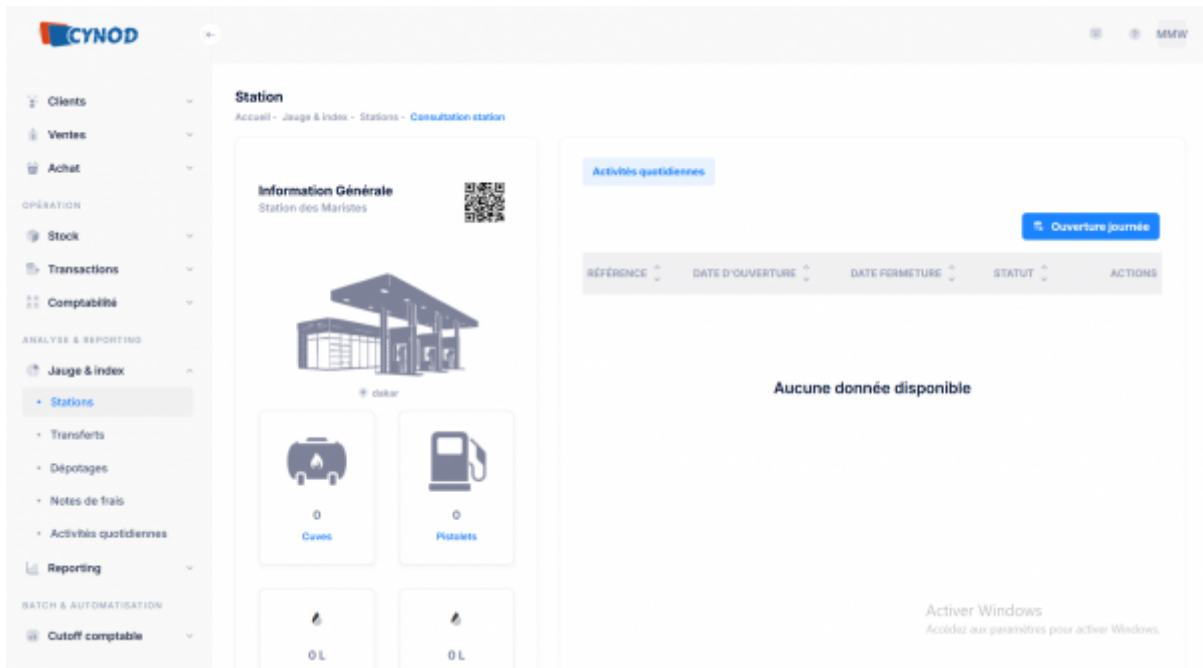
CYNOD

MMW

Clients
Ventes
Achat
OPÉRATION
Stock
Transactions
Comptabilité
ANALYSE & REPORTING
Jauge & index
• Stations
• Transferts
• Dépotages
• Notes de frais
• Activités quotidiennes
Reporting
BATCH & AUTOMATISATION
Cutoff comptable

Station
Accueil - Jauge & index - Stations - Consultation station

Information Générale
Station des Maristes

dakar

0
Cuves

0
Pistolets

0 L

0 L

Activités quotidiennes

Ouverture journée

| RÉFÉRENCE | DATE D'OUVERTURE | DATE FERMETURE | STATUT | ACTIONS |
|---|---|---|---|---|

Aucune donnée disponible

Activer Windows
Accédez aux paramètres pour activer Windows.